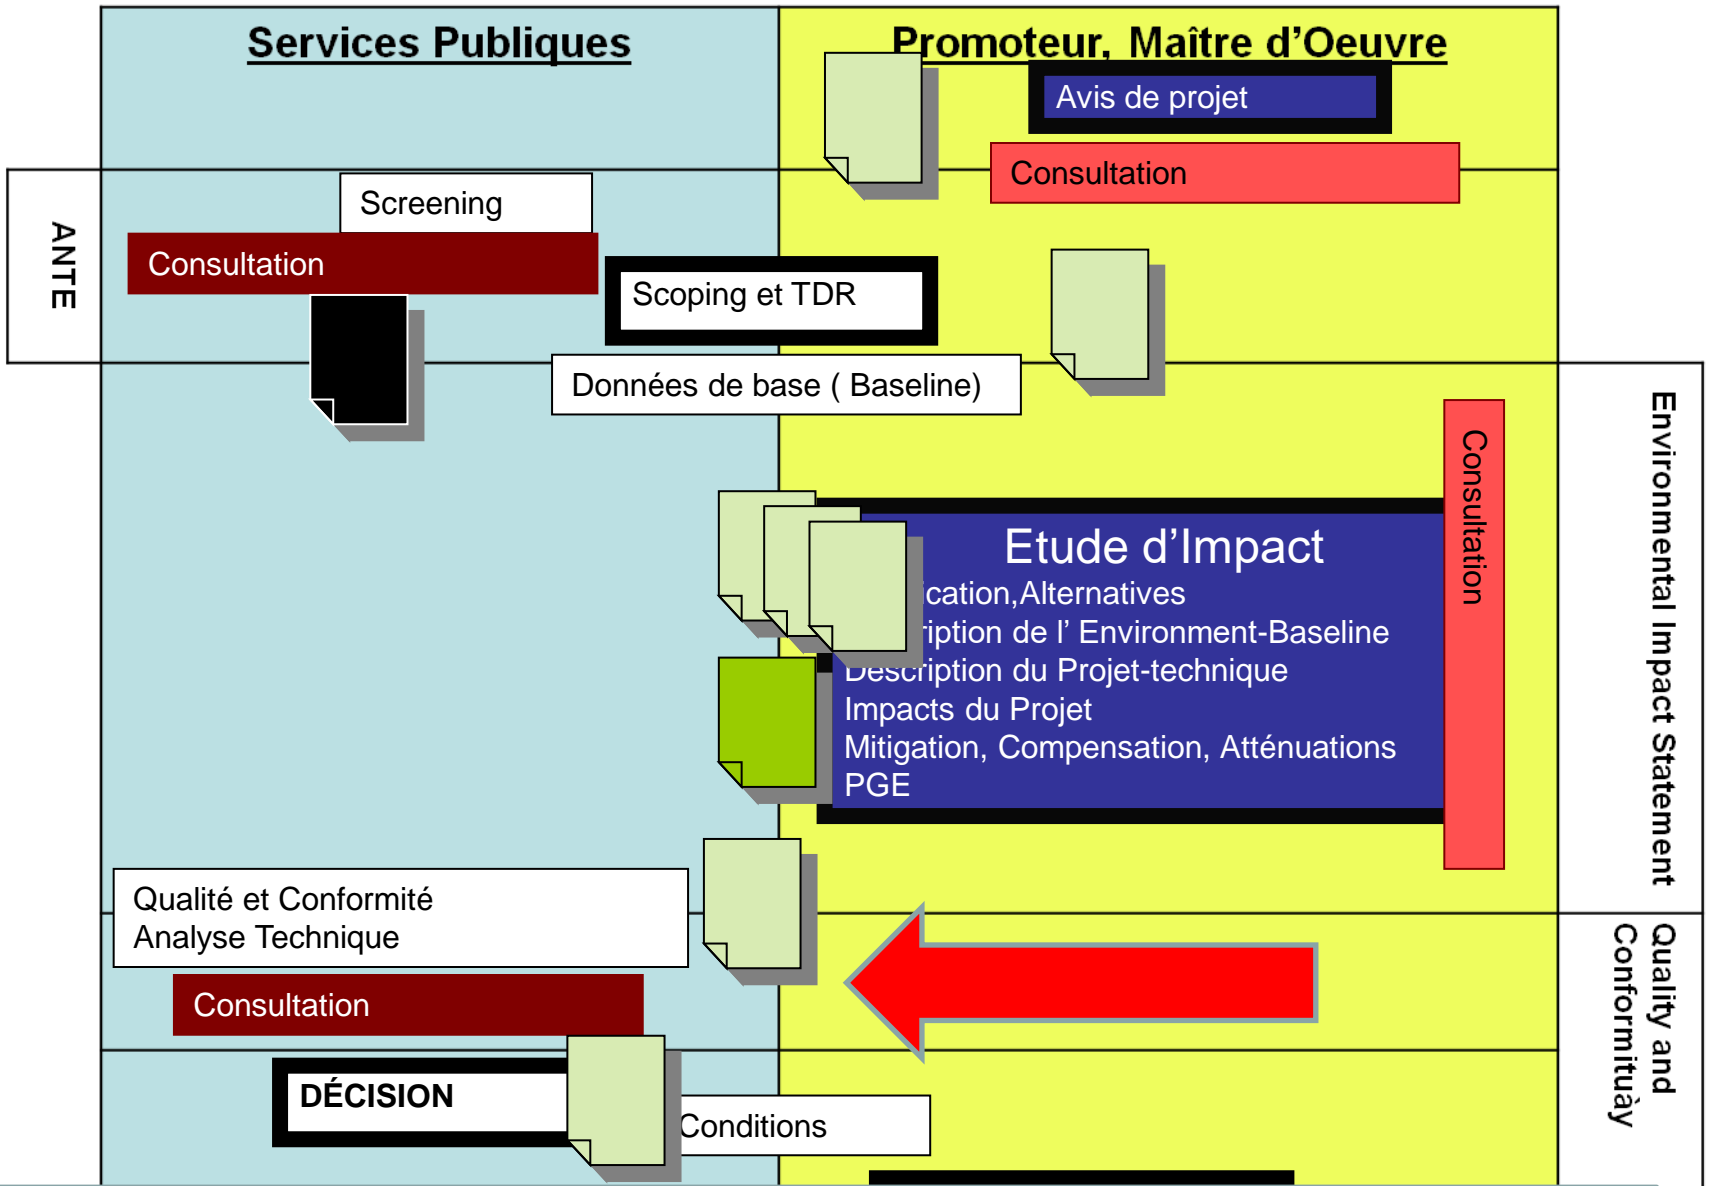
Services Publiques

Promoteur, Maître d'Oeuvre

Avis de projet

Consultation

ANTE

Screening

Consultation

Scoping et TDR

Données de base ( Baseline)

Consultation

Environmental Impact Statement

Etude d'Impact
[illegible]cation,Alternatives
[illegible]ription de l' Environment-Baseline
Description du Projet-technique
Impacts du Projet
Mitigation, Compensation, Atténuations
PGE

Qualité et Conformité
Analyse Technique

Consultation

Quality and Conformituày

DÉCISION

Conditions